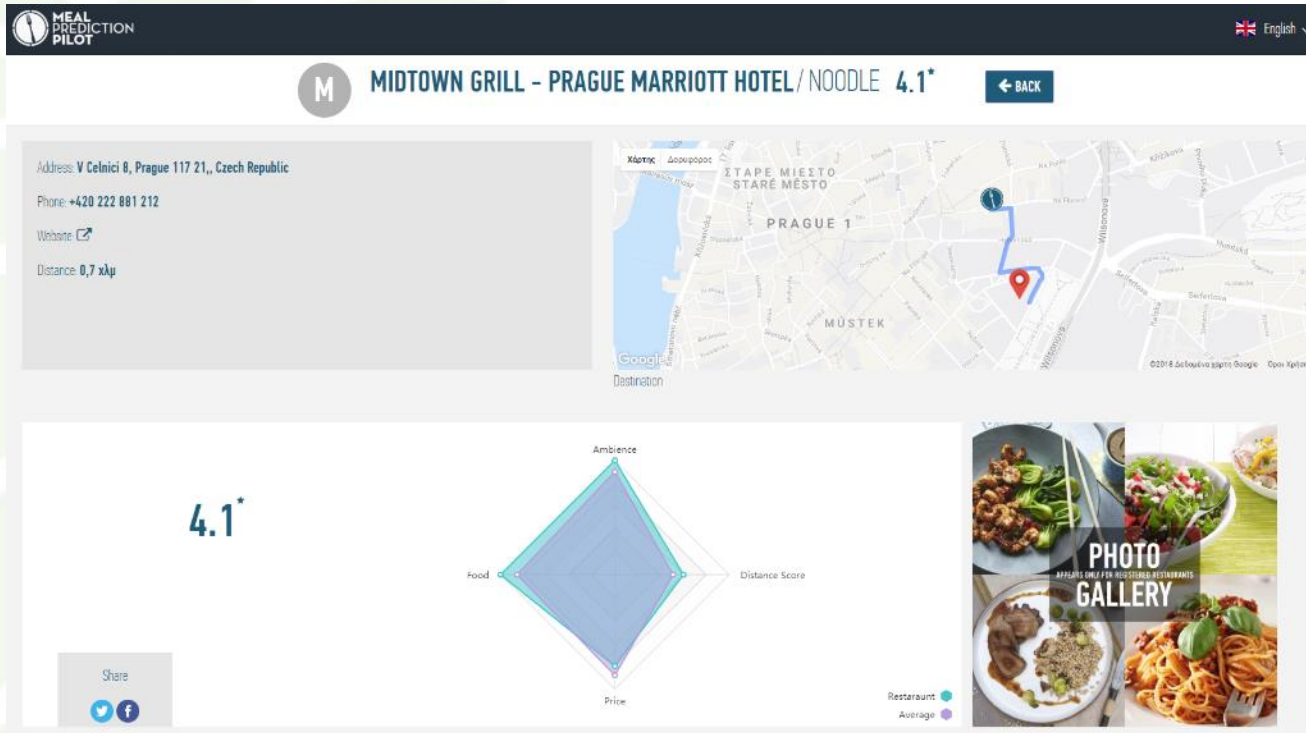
MEAL PREDICTION PILOT

English

M

MIDTOWN GRILL - PRAGUE MARRIOTT HOTEL / NOODLE 4.1*

← BACK

Address: V Celnici 8, Prague 117 21,, Czech Republic

Phone: +420 222 881 212

Website

Distance: 0,7 χλμ

Χάρτης Δορυφόρος

ΣΤΑΡΕ ΜΙΕΣΤΟ
STARÉ MĚSTO

PRAGUE 1

MŮSTEK

Google

©2018 Δεδομένα χάρτη Google Όροι Χρήσης

Destination

4.1*

Ambience

Food

Distance Score

Price

Restaraunt

Average

PHOTO
APPEARS ONLY FOR REGISTERED RESTAURANTS
GALLERY

Share